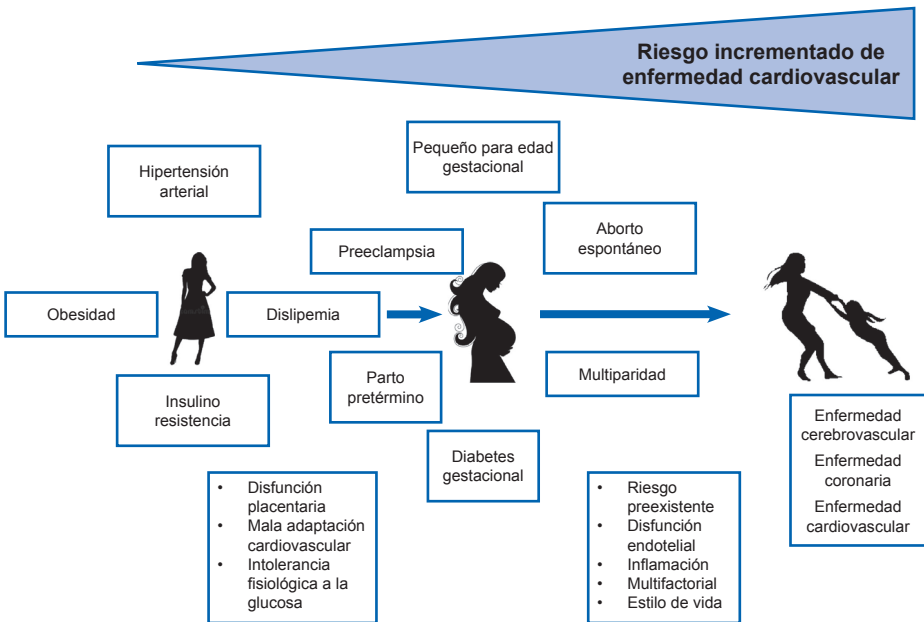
Riesgo incrementado de enfermedad cardiovascular

Hipertensión arterial

Obesidad

Dislipemia

Insulino resistencia

Preeclampsia

Pequeño para edad gestacional

Aborto espontáneo

Parto pretérmino

Multiparidad

Diabetes gestacional

- Disfunción placentaria
- Mala adaptación cardiovascular
- Intolerancia fisiológica a la glucosa

- Riesgo preexistente
- Disfunción endotelial
- Inflamación
- Multifactorial
- Estilo de vida

Enfermedad cerebrovascular
Enfermedad coronaria
Enfermedad cardiovascular